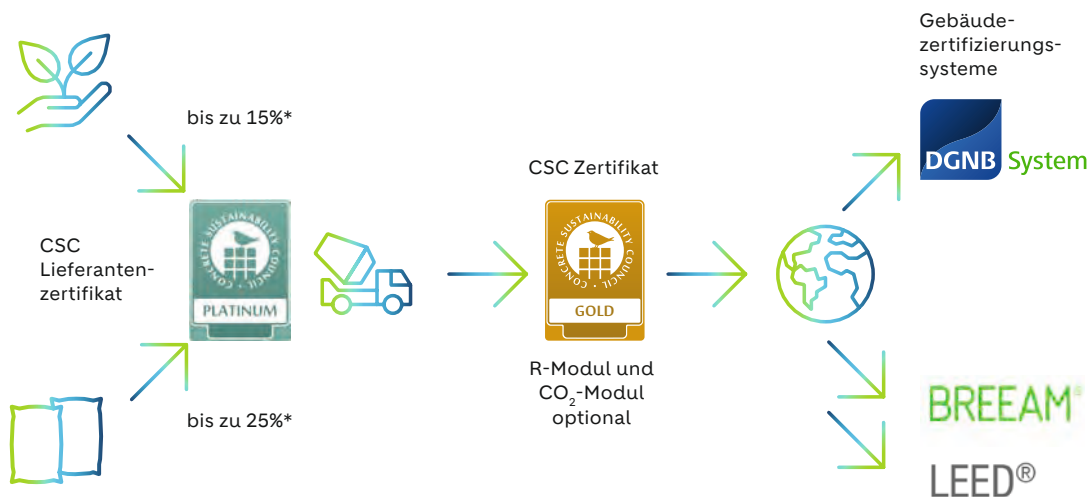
Gebäudezertifizierungssysteme

bis zu 15%*

DGNB System

CSC Zertifikat

CSC Lieferantenzertifikat

CONCRETE SUSTAINABILITY COUNCIL

PLATINUM

CONCRETE SUSTAINABILITY COUNCIL

GOLD

R-Modul und $CO_2$-Modul optional

BREEAM®

bis zu 25%*

LEED®